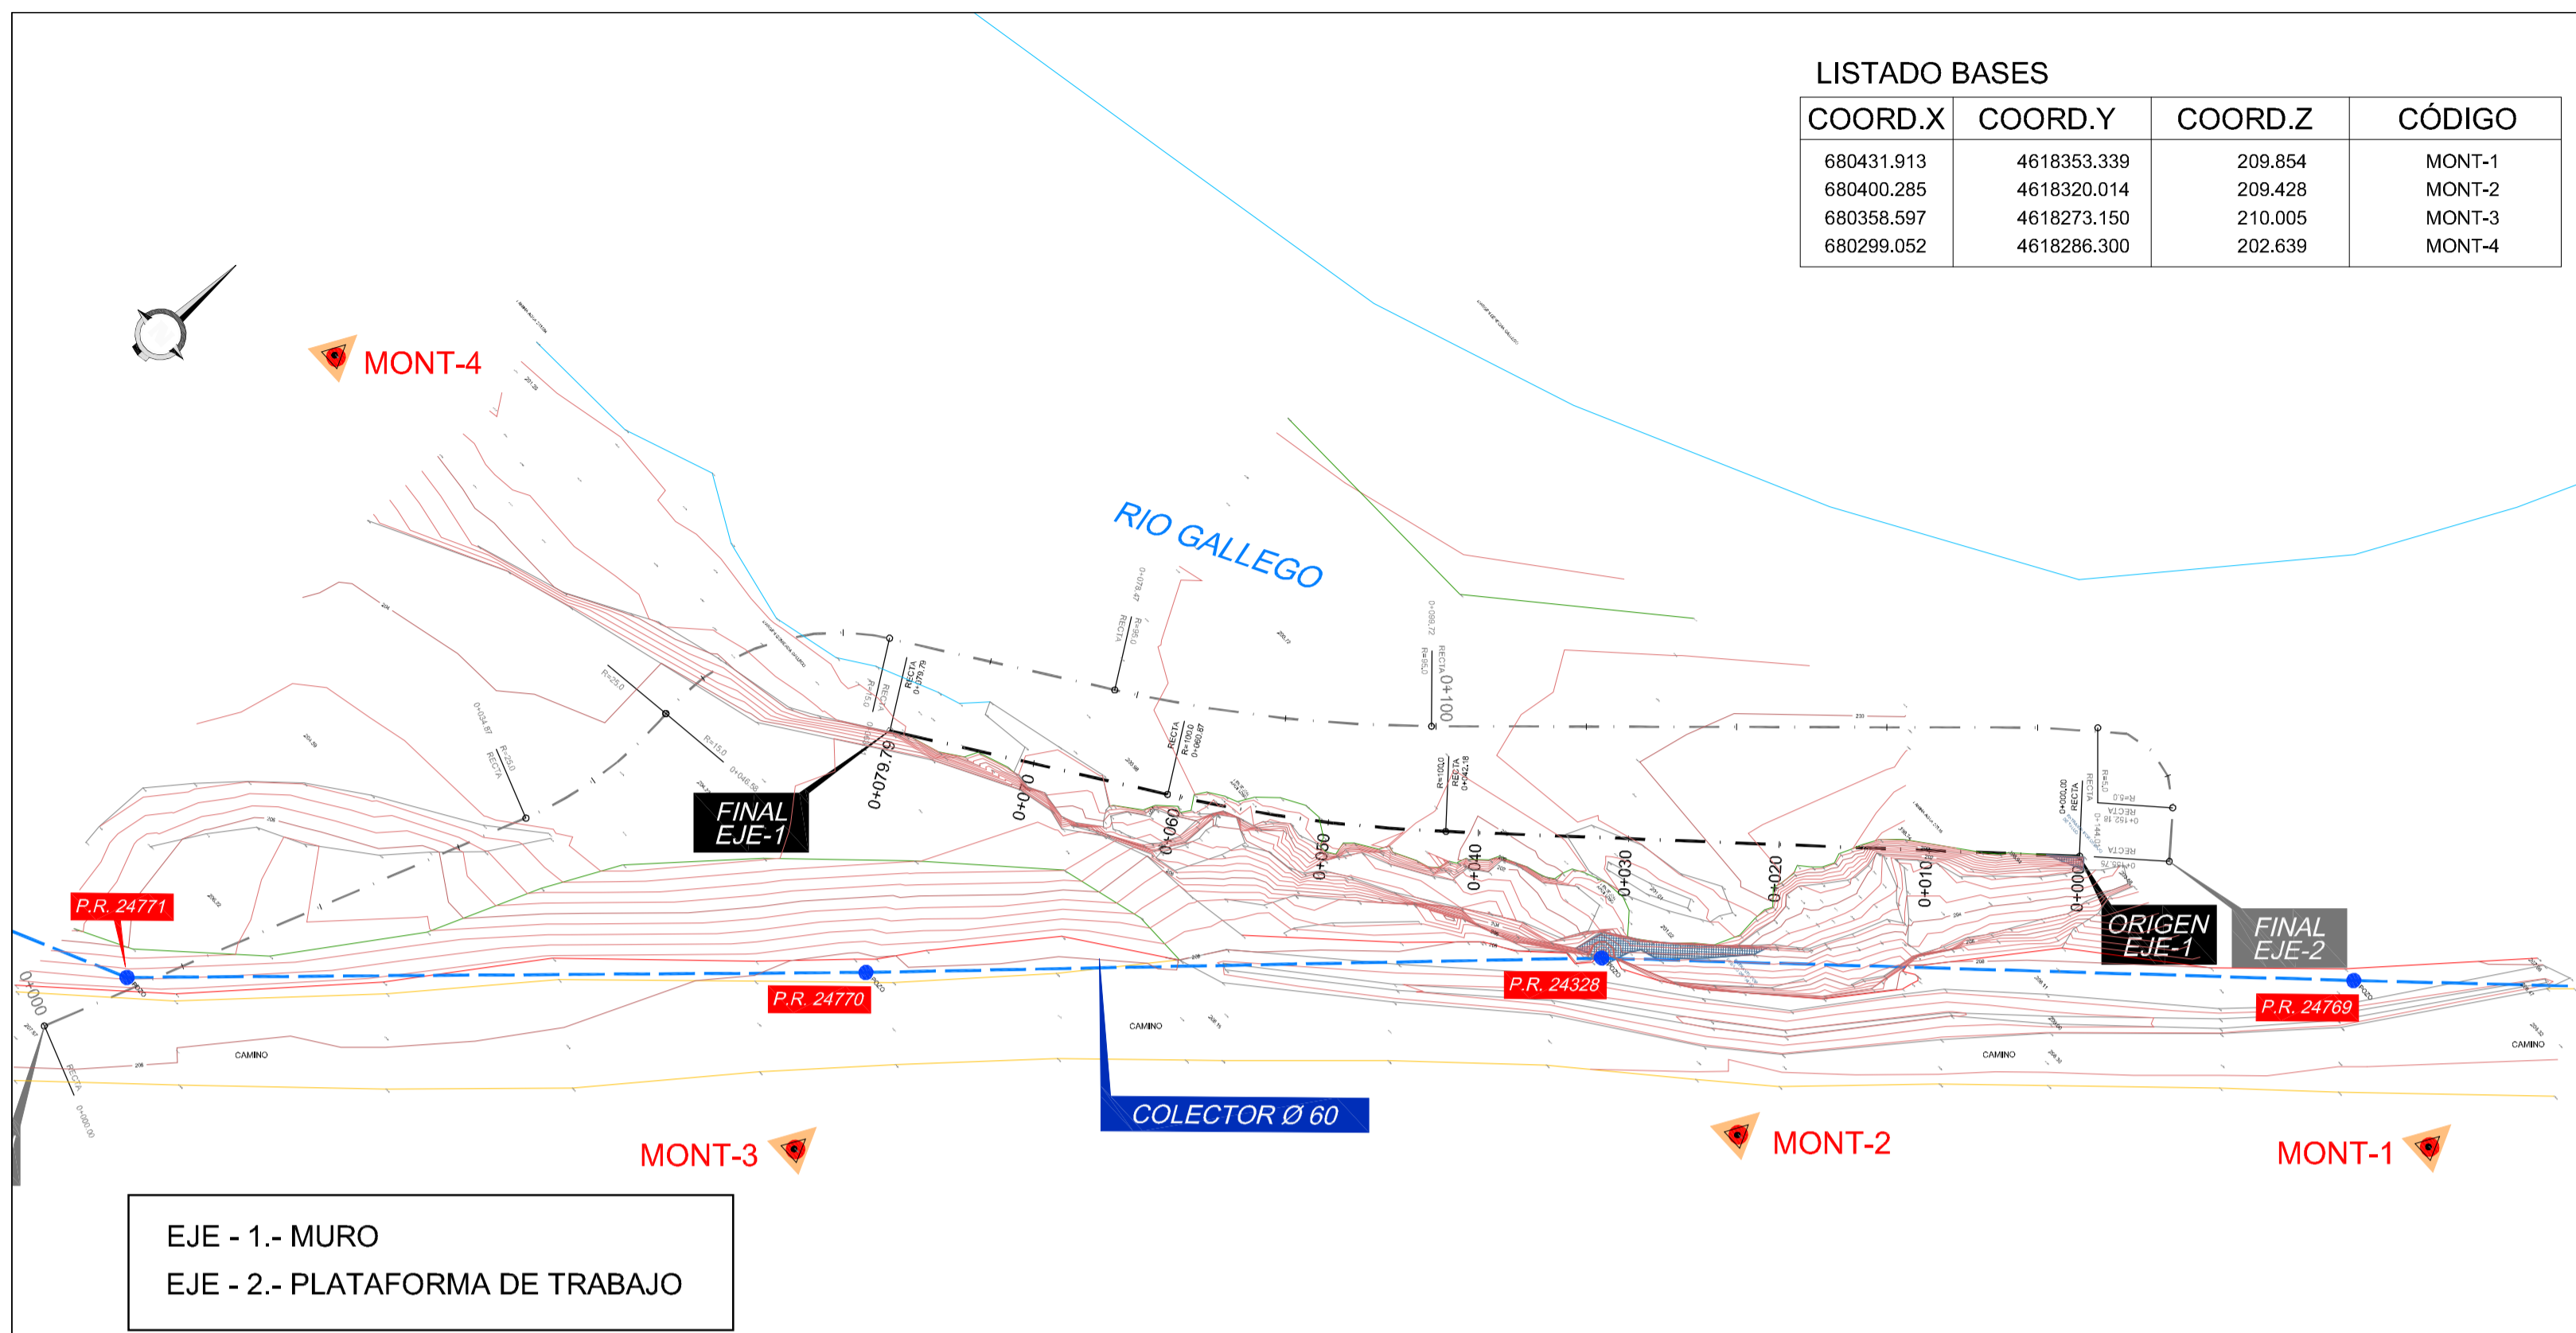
LISTADO BASES

| COORD.X | COORD.Y | COORD.Z | CÓDIGO |
|---|---|---|---|
| 680431.913 | 4618353.339 | 209.854 | MONT-1 |
| 680400.285 | 4618320.014 | 209.428 | MONT-2 |
| 680358.597 | 4618273.150 | 210.005 | MONT-3 |
| 680299.052 | 4618286.300 | 202.639 | MONT-4 |

MONT-4

RIO GALLEGO

0+100

FINAL EJE-1

0+079.79

0+070

0+060

0+050

0+040

0+030

0+020

0+010

0+000

ORIGEN EJE-1

FINAL EJE-2

P.R. 24771

P.R. 24770

P.R. 24328

P.R. 24769

0+000

CAMINO

CAMINO

CAMINO

CAMINO

COLECTOR Ø 60

MONT-3

MONT-2

MONT-1

EJE - 1.- MURO
EJE - 2.- PLATAFORMA DE TRABAJO